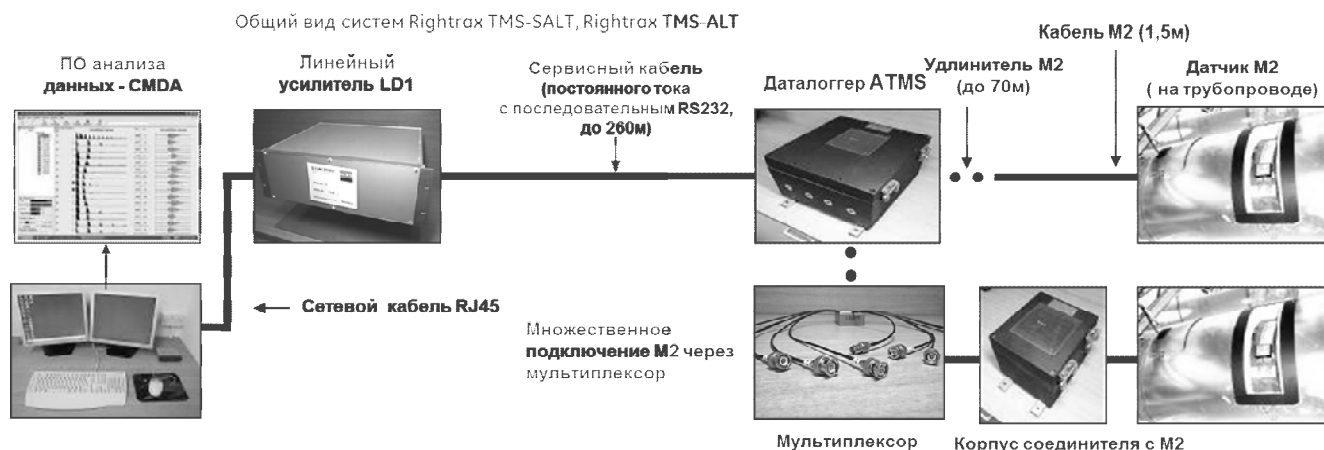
Общий вид систем Rightrax TMS-SALT, Rightrax TMS-ALT

ПО анализа данных - CMDA

Линейный усилитель LD1

Сервисный кабель (постоянного тока с последовательным RS232, до 260м)

Даталоггер ATMS

Удлинитель M2 (до 70м)

Кабель M2 (1,5м)

Датчик M2 ( на трубопроводе)

Сетевой кабель RJ45

Множественное подключение M2 через мультиплексор

Мультиплексор

Корпус соединителя с M2